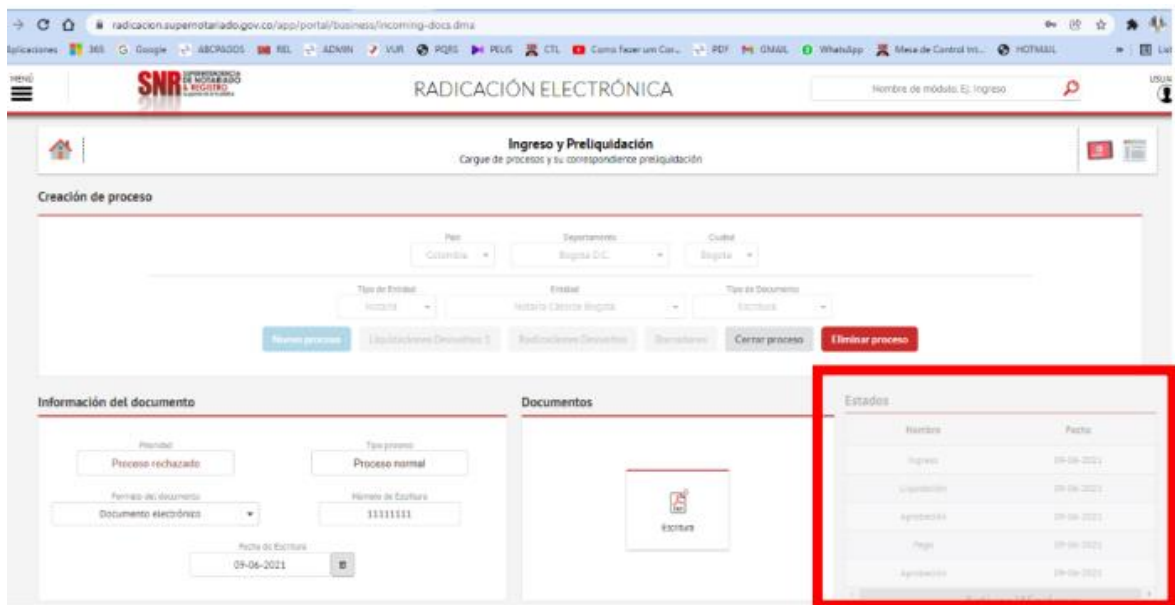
radicacion.supernotariado.gov.co/app/portal/business/incoming-docs.dma

Aplicaciones 365 Google ABCPASOS REL ADMIN VUR PQRS PELIS CTL Como fazer um Cur... PDF GMAIL WhatsApp Mesa de Control Int... HOTMAIL

MENÚ

SNR SUPERINTENDENCIA DE NOTARIADO & REGISTRO

RADICACIÓN ELECTRÓNICA

Nombre de módulo. Ej. Ingreso

USUA

Ingreso y Preliquidación
Cargue de procesos y su correspondiente preliquidación

Creación de proceso

País
Colombia

Departamento
Bogota D.C.

Ciudad
Bogota

Tipo de Entidad
Notaria

Entidad
Notario Cátedra Bogotá

Tipo de Documento
Escritura

Nuevo proceso | Liquidaciones Devueltas 1 | Radicaciones Devueltas | Borradores | Cerrar proceso | Eliminar proceso

Información del documento

Prioridad
Proceso rechazado

Tipo proceso
Proceso normal

Formato del documento
Documento electrónico

Número de Escritura
11111111

Fecha de Escritura
09-06-2021

Documentos

Escritura

Estados

| Nombre | Fecha |
|---|---|
| Ingreso | 09-06-2021 |
| Liquidación | 09-06-2021 |
| Aprobación | 09-06-2021 |
| Pago | 09-06-2021 |
| Aprobación | 09-06-2021 |